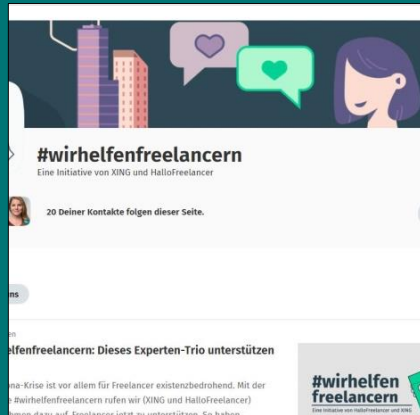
#wirhelfenfreelancern
Eine Initiative von XING und HalloFreelancer

20 Deiner Kontakte folgen dieser Seite.

ns

en
lfenfreelancern: Dieses Experten-Trio unterstützen

na-Krise ist vor allem für Freelancer existenzbedrohend. Mit der
e #wirhelfenfreelancern rufen wir (XING und HalloFreelancer)
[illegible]

#wirhelfen
freelancern
Eine Initiative von HalloFreelancer und XING